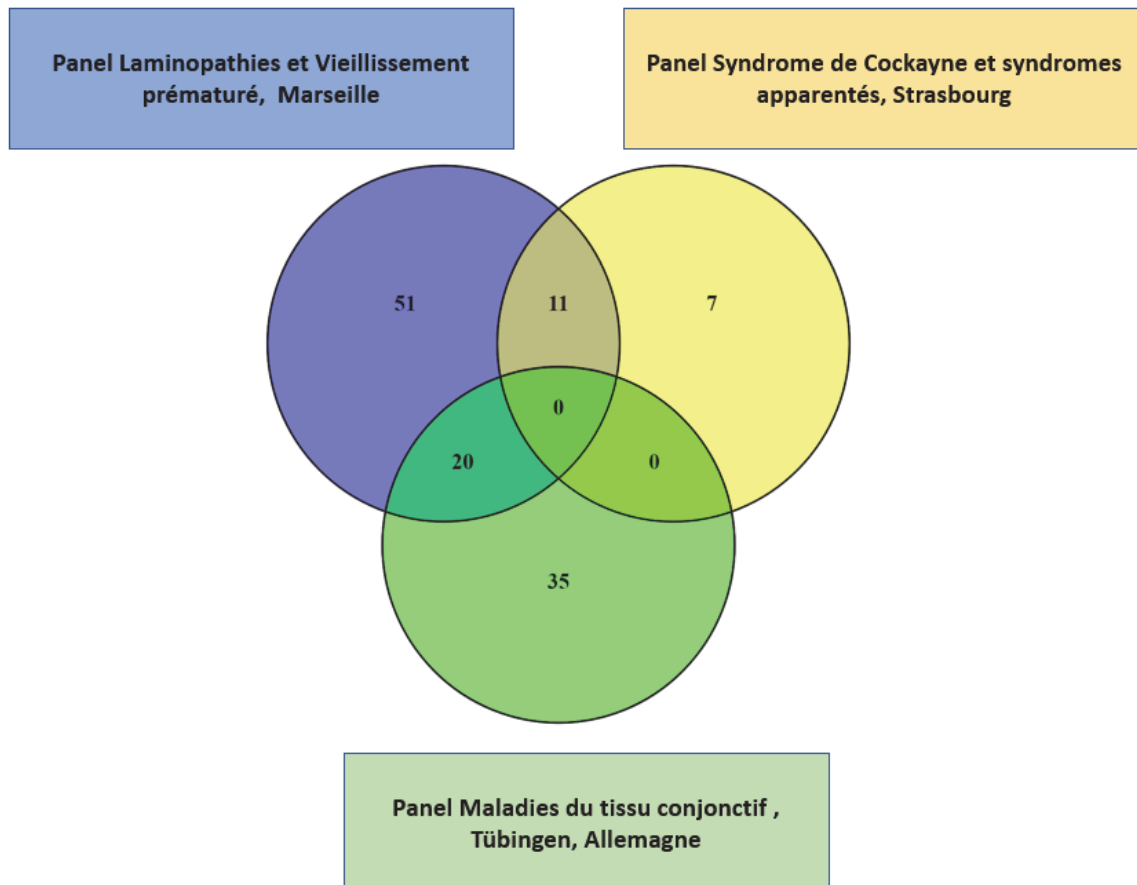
Panel Laminopathies et Vieillissement prématuré, Marseille

Panel Syndrome de Cockayne et syndromes apparentés, Strasbourg

51

11

7

0

20

0

35

Panel Maladies du tissu conjonctif , Tübingen, Allemagne